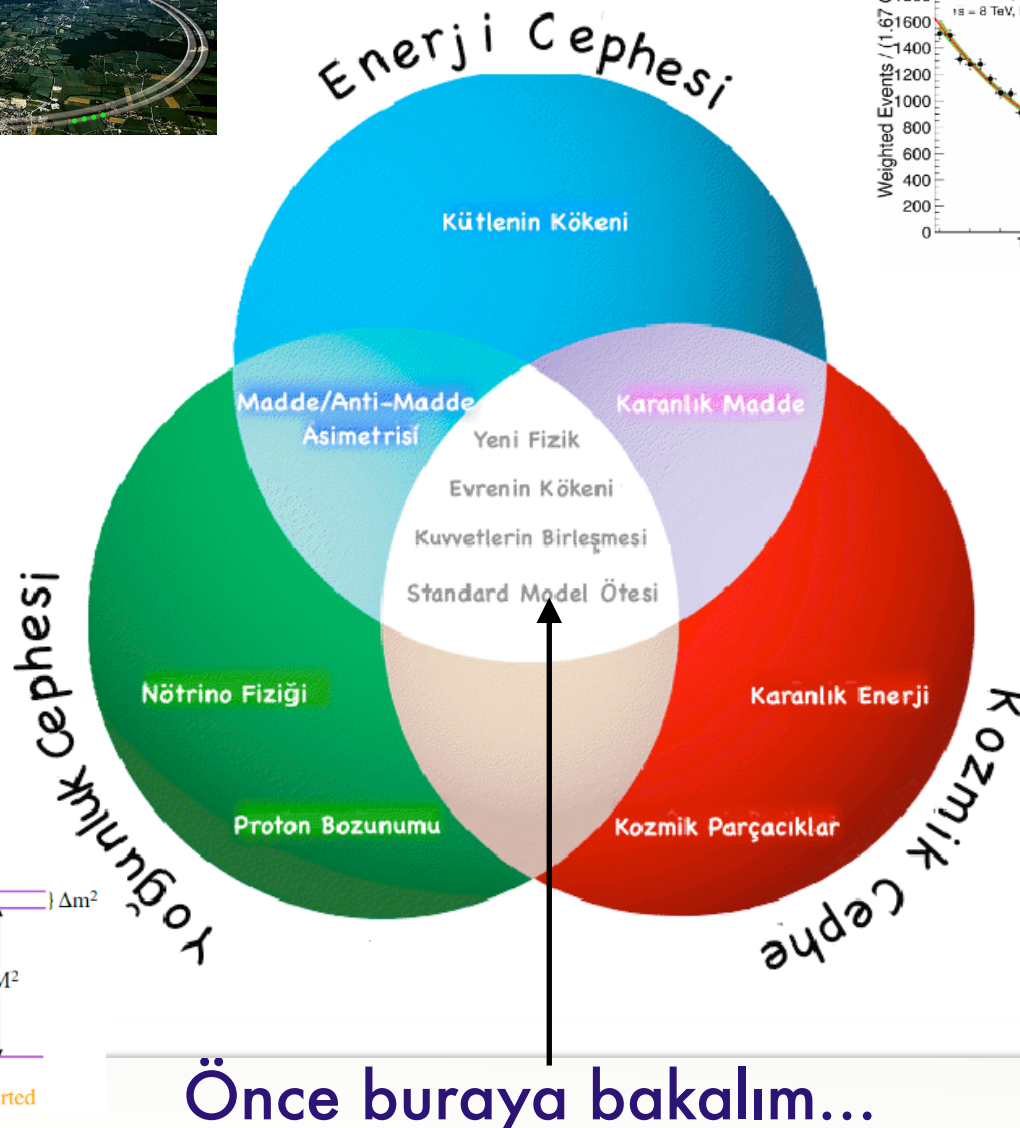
Enerji Cephesi

Kütlenin Kökeni

Madde/Anti-Madde Asimetrisi

Karanlık Madde

Yeni Fizik

Evrenin Kökeni

Kuvvetlerin Birleşmesi

Standard Model Ötesi

Nötrino Fiziği

Karanlık Enerji

Proton Bozunumu

Kozmik Parçacıklar

Yoğunluk Cephesi

Kozmik Cephe

Önce buraya bakalım...

Weighted Events / (1.67

s = 8 TeV,

1600
1400
1200
1000
800
600
400
200
0

} $\Delta m^2$

$M^2$

rted